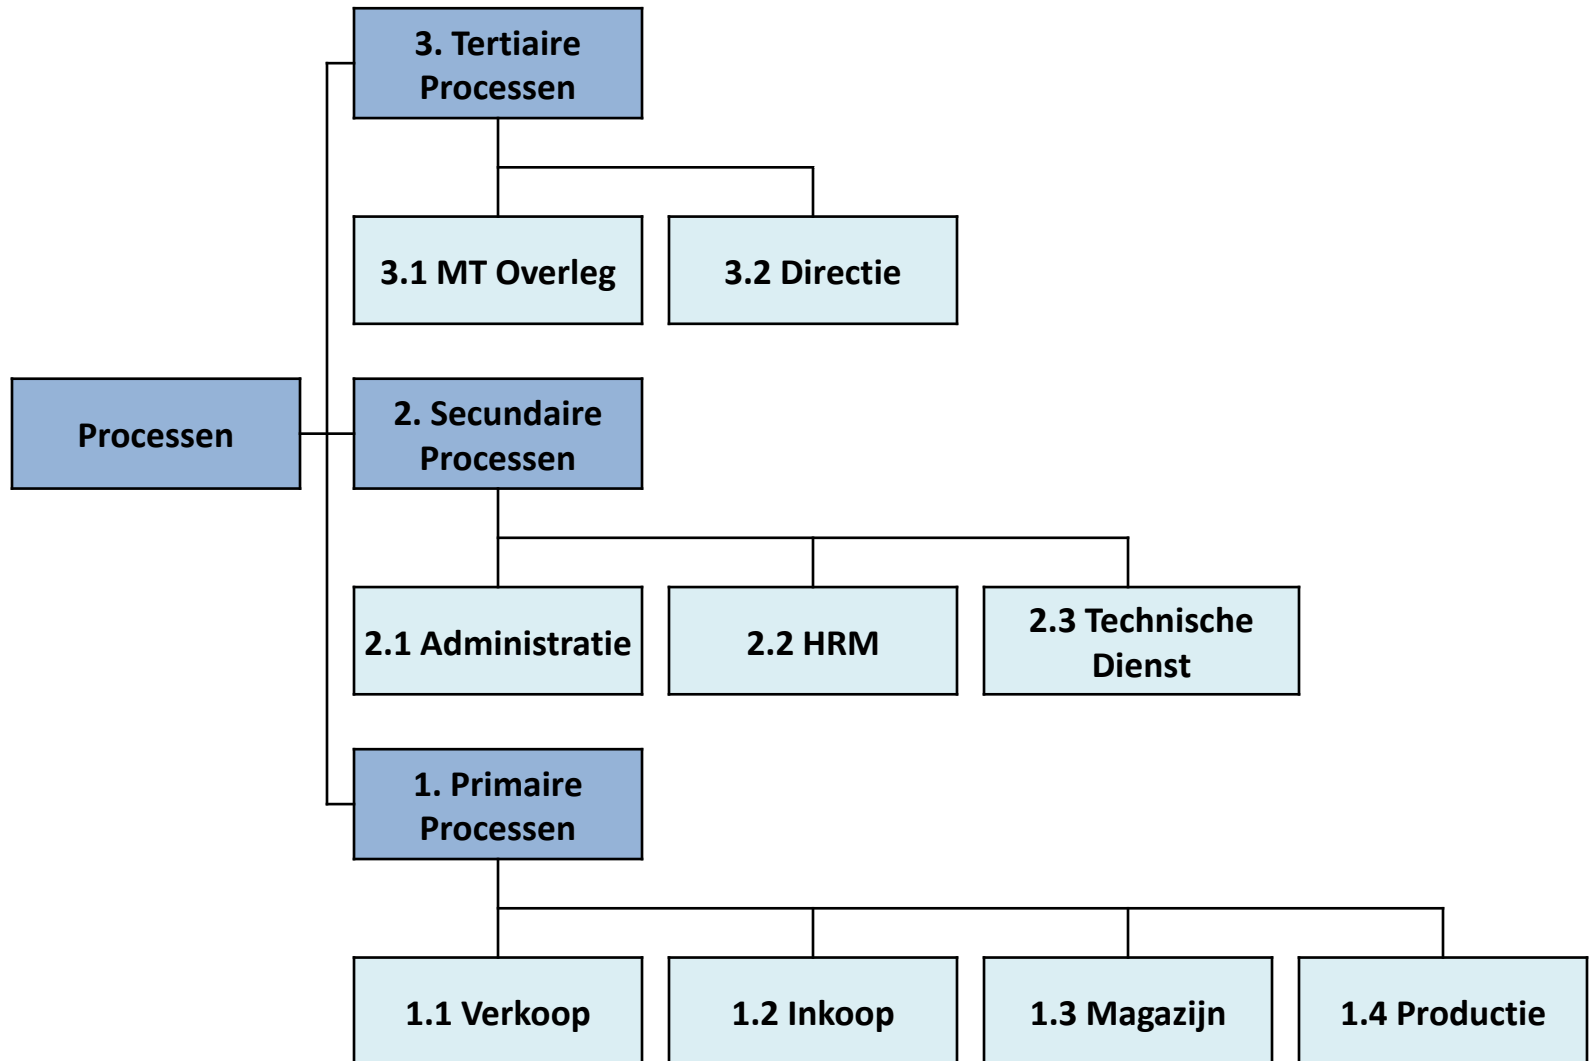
3. Tertiaire Processen

3.1 MT Overleg

3.2 Directie

Processen

2. Secundaire Processen

2.1 Administratie

2.2 HRM

2.3 Technische Dienst

1. Primaire Processen

1.1 Verkoop

1.2 Inkoop

1.3 Magazijn

1.4 Productie